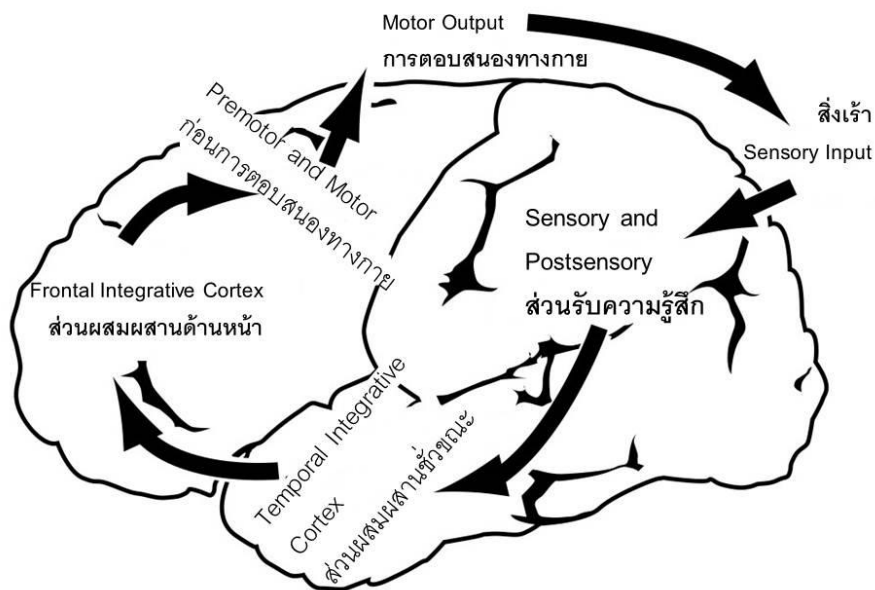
Motor Output
การตอบสนองทางกาย

สิ่งเร้า
Sensory Input

Premotor and Motor
ก่อนการตอบสนองทางกาย

Sensory and Postsensory
ส่วนรับความรู้สึก

Frontal Integrative Cortex
ส่วนผสมผสานด้านหน้า

Temporal Integrative Cortex
ส่วนผสมผสานชั่วขณะ